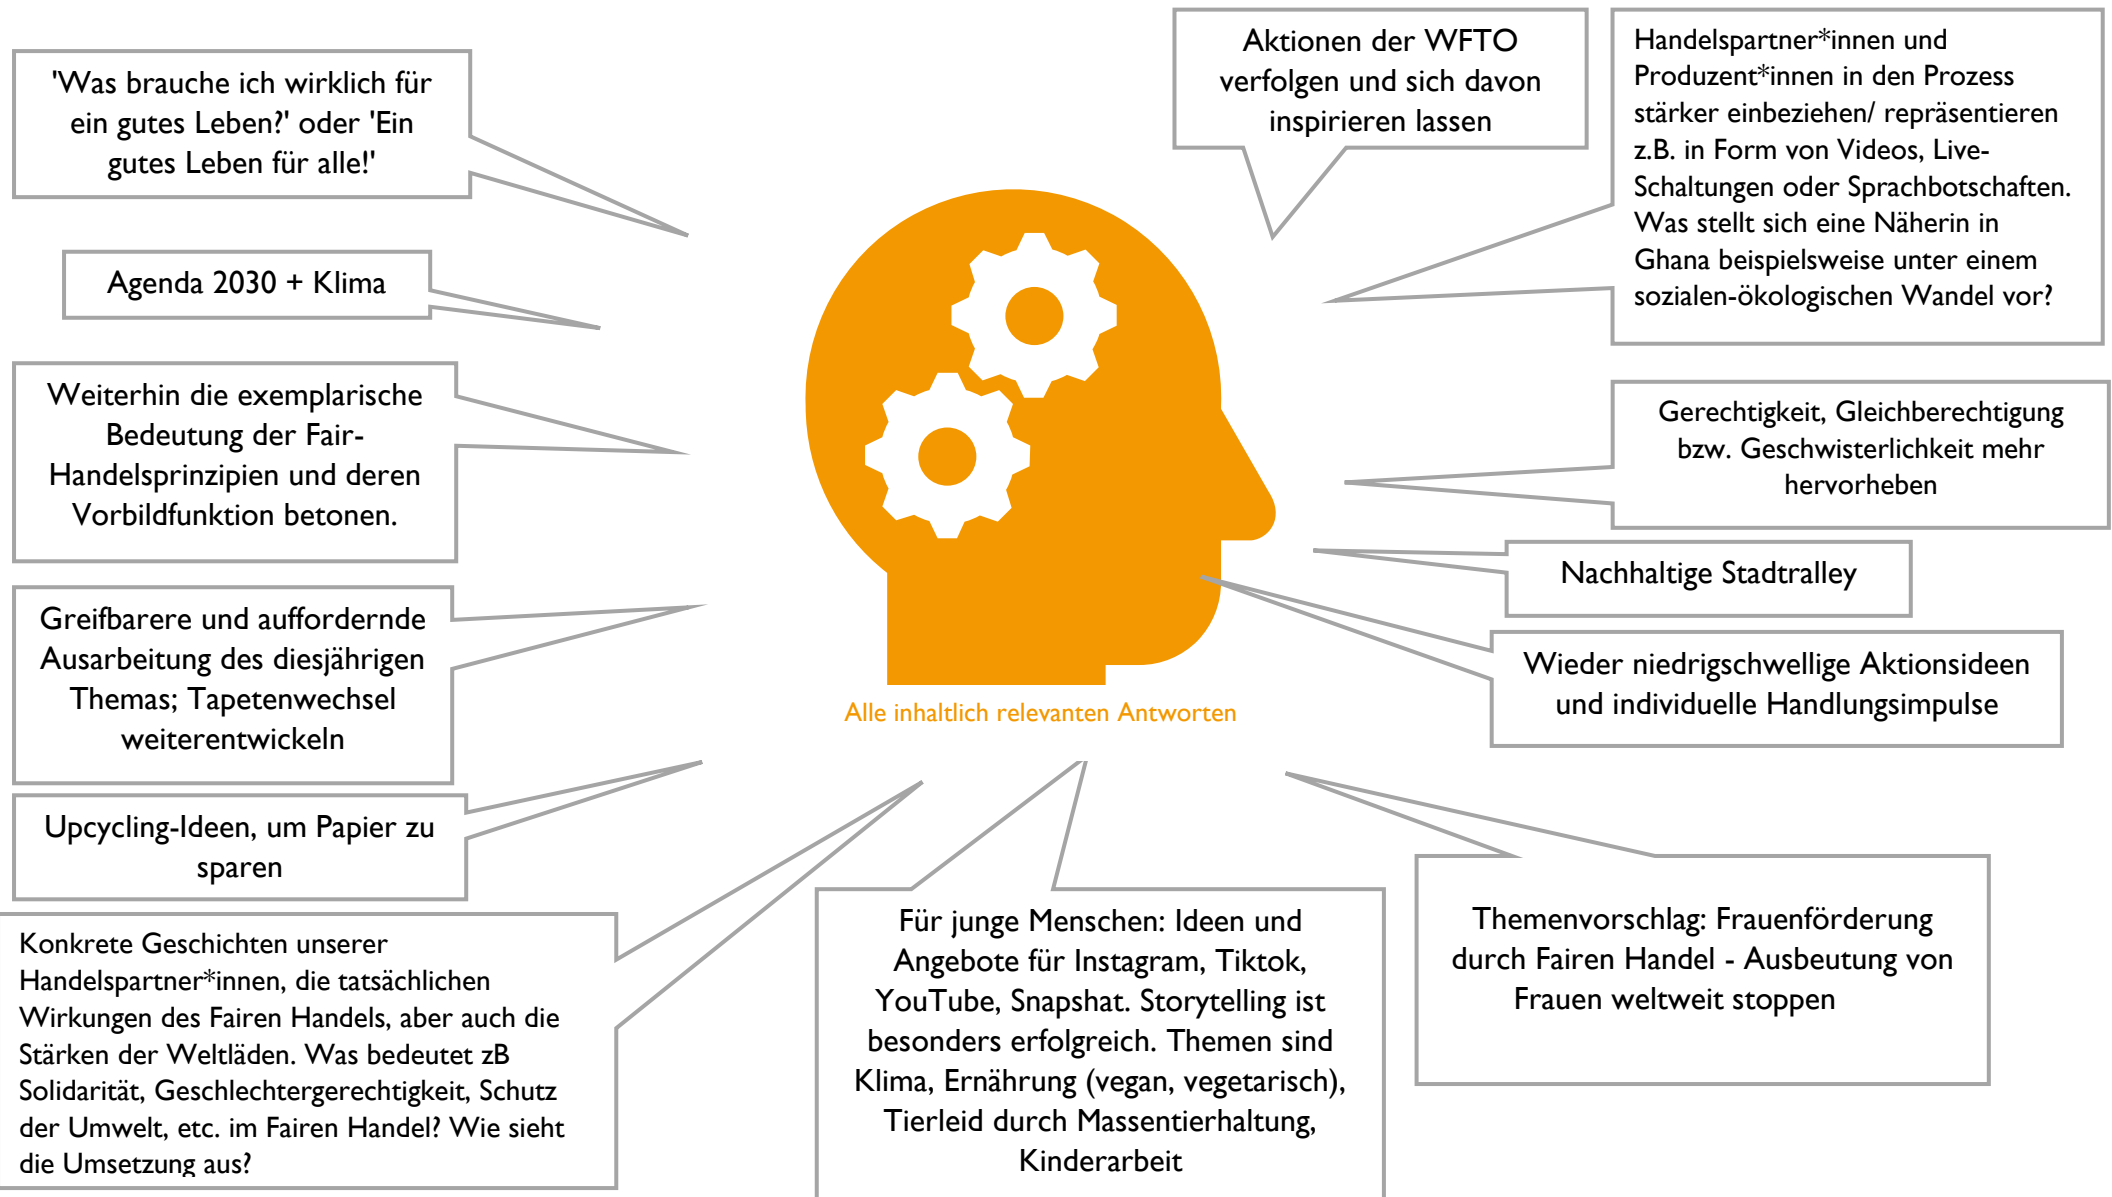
'Was brauche ich wirklich für ein gutes Leben?' oder 'Ein gutes Leben für alle!'

Agenda 2030 + Klima

Weiterhin die exemplarische Bedeutung der Fair-Handelsprinzipien und deren Vorbildfunktion betonen.

Greifbarere und auffordernde Ausarbeitung des diesjährigen Themas; Tapetenwechsel weiterentwickeln

Upcycling-Ideen, um Papier zu sparen

Konkrete Geschichten unserer Handelspartner*innen, die tatsächlichen Wirkungen des Fairen Handels, aber auch die Stärken der Weltläden. Was bedeutet zB Solidarität, Geschlechtergerechtigkeit, Schutz der Umwelt, etc. im Fairen Handel? Wie sieht die Umsetzung aus?

Aktionen der WFTO verfolgen und sich davon inspirieren lassen

Handelspartner*innen und Produzent*innen in den Prozess stärker einbeziehen/ repräsentieren z.B. in Form von Videos, Live-Schaltungen oder Sprachbotschaften. Was stellt sich eine Näherin in Ghana beispielsweise unter einem sozialen-ökologischen Wandel vor?

Gerechtigkeit, Gleichberechtigung bzw. Geschwisterlichkeit mehr hervorheben

Nachhaltige Stadtralley

Wieder niedrigschwellige Aktionsideen und individuelle Handlungsimpulse

Alle inhaltlich relevanten Antworten

Für junge Menschen: Ideen und Angebote für Instagram, Tiktok, YouTube, Snapshat. Storytelling ist besonders erfolgreich. Themen sind Klima, Ernährung (vegan, vegetarisch), Tierleid durch Massentierhaltung, Kinderarbeit

Themenvorschlag: Frauenförderung durch Fairen Handel - Ausbeutung von Frauen weltweit stoppen